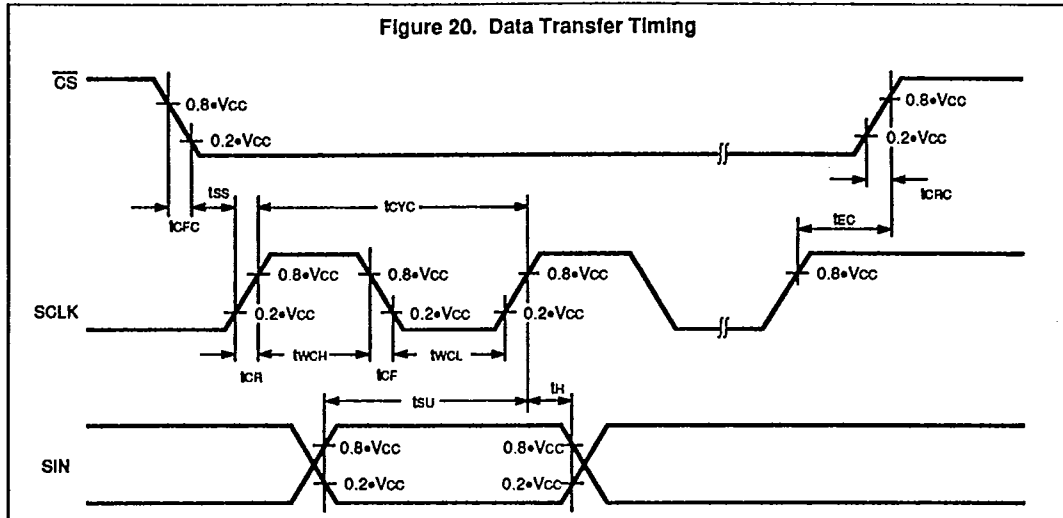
Figure 20. Data Transfer Timing

$\overline{CS}$

0.8•Vcc

0.2•Vcc

0.8•Vcc

0.2•Vcc

tCFC

tSS

tCYC

tCRC

tEC

SCLK

0.8•Vcc

0.2•Vcc

0.8•Vcc

0.2•Vcc

0.8•Vcc

0.2•Vcc

0.8•Vcc

tCR

tWCH

tCF

tWCL

tSU

tH

SIN

0.8•Vcc

0.2•Vcc

0.8•Vcc

0.2•Vcc